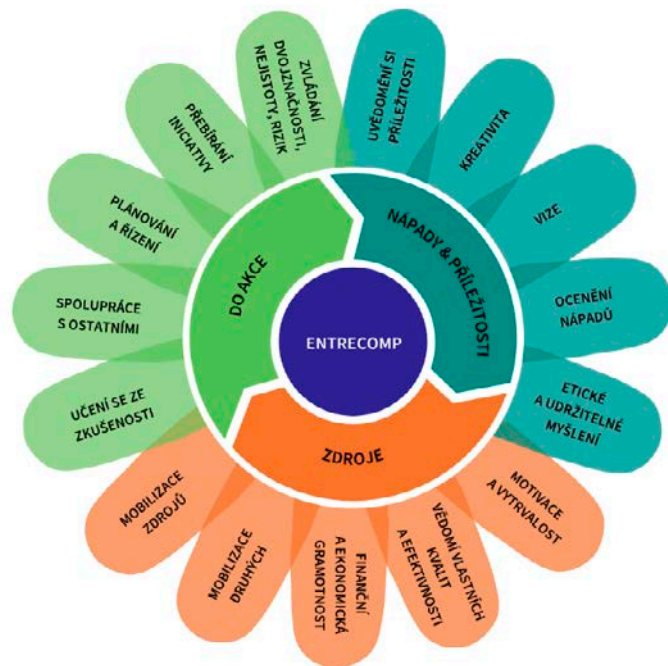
ENTRECOMP

NÁPADY & PŘÍLEŽITOSTI

UVĚDOMĚNÍ SI PŘÍLEŽITOSTI

KREATIVITA

VIZE

OCENĚNÍ NÁPADŮ

ETICKÉ A UDRŽITELNÉ MYŠLENÍ

ZDROJE

MOTIVACE A VYTRVALOST

VĚDOMÍ VLASTNÍCH KVALIT A EFEKTIVNOSTI

FINANČNÍ A EKONOMICKÁ GRAMOTNOST

MOBILIZACE DRUHÝCH

MOBILIZACE ZDROJŮ

DO AKCE

UČENÍ SE ZE ZKUŠENOSTI

SPOLUPRÁCE S OSTATNÍMI

PLÁNOVÁNÍ A ŘÍZENÍ

PŘEBÍRÁNÍ INICIATIVY

ZVLÁDÁNÍ DVOJZNAČNOSTI, NEJISTOTY, RIZIK